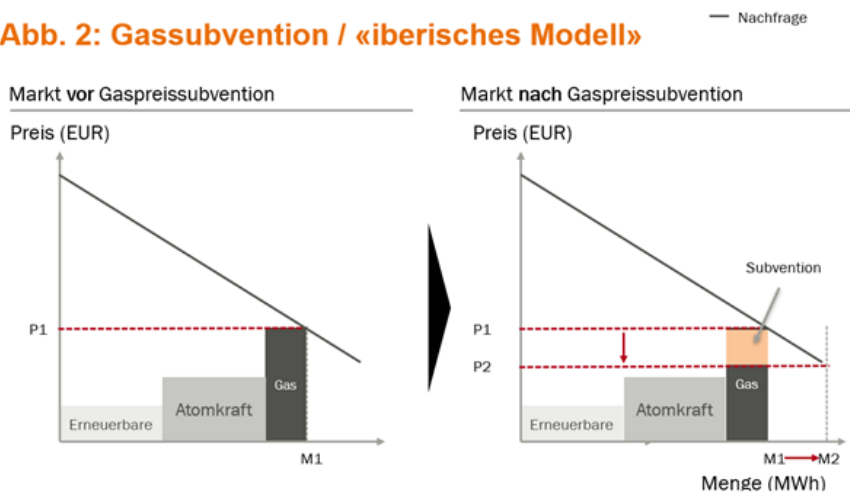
Abb. 2: Gassubvention / «iberisches Modell»

Nachfrage

Markt vor Gaspreissubvention

Preis (EUR)

P1

Erneuerbare

Atomkraft

Gas

M1

Markt nach Gaspreissubvention

Preis (EUR)

Subvention

P1

P2

Erneuerbare

Atomkraft

Gas

M1 M2

Menge (MWh)